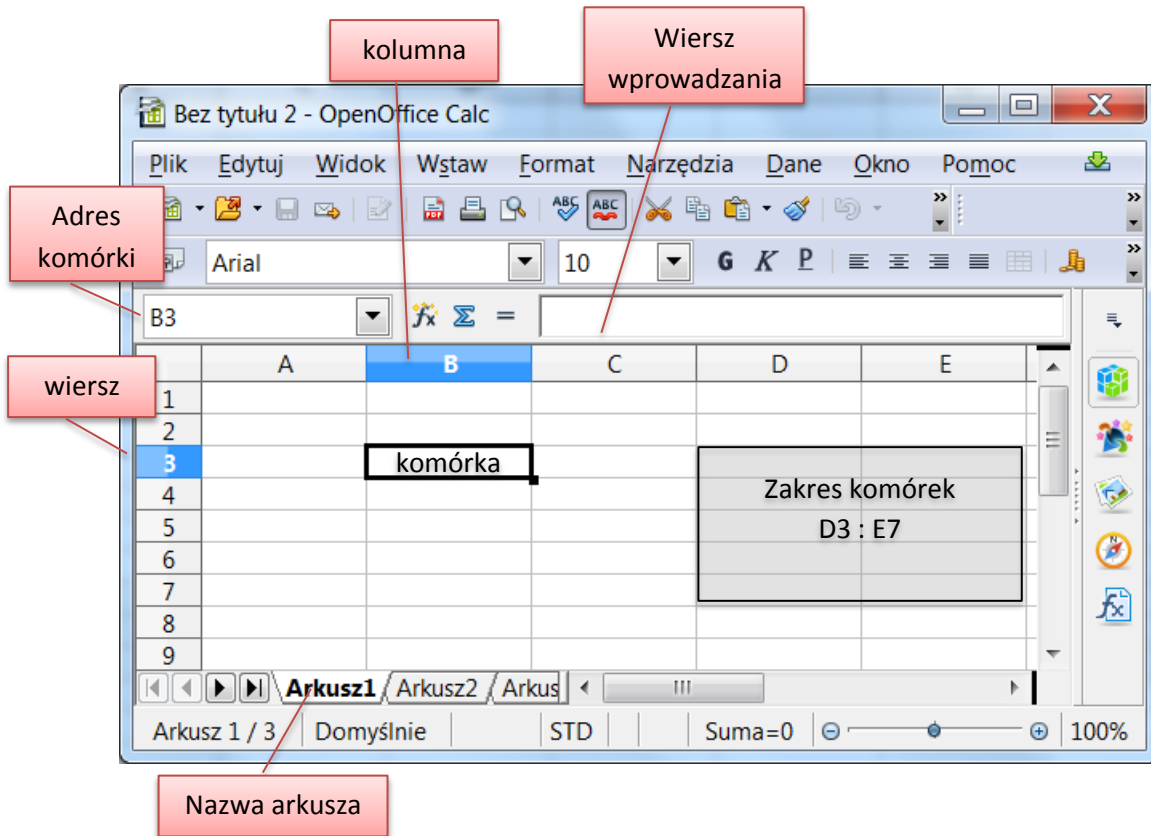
kolumna

Wiersz wprowadzania

Bez tytułu 2 - OpenOffice Calc

Plik Edytuj Widok Wstaw Format Narzędzia Dane Okno Pomoc

Adres komórki

Arial

10

G K P

B3

wiersz

| | A | B | C | D | E |
|---|---|---|---|---|---|
| 1 | | | | | |
| 2 | | | | | |
| 3 | | komórka | | | |
| 4 | | | | | |
| 5 | | | | | |
| 6 | | | | | |
| 7 | | | | | |
| 8 | | | | | |
| 9 | | | | | |

Zakres komórek
D3 : E7

Arkusz1 Arkusz2 Arkus

Arkusz 1 / 3 Domyślnie STD Suma=0 100%

Nazwa arkusza